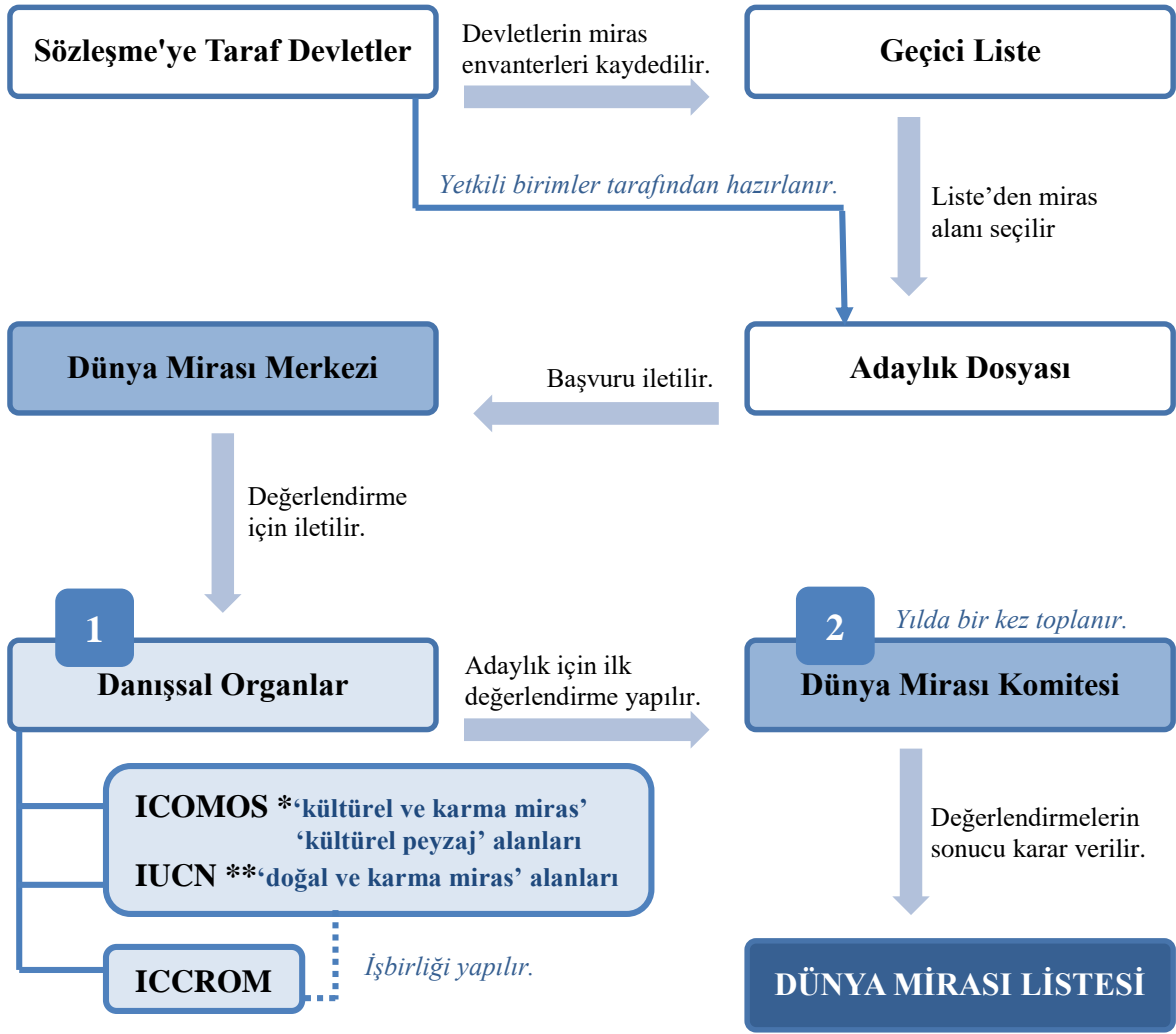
Sözleşme'ye Taraf Devletler

Devletlerin miras envanterleri kaydedilir.

Geçici Liste

Yetkili birimler tarafından hazırlanır.

Liste'den miras alanı seçilir

Dünya Mirası Merkezi

Başvuru iletilir.

Adaylık Dosyası

Değerlendirme için iletilir.

1

Danışsal Organlar

Adaylık için ilk değerlendirme yapılır.

2

Yılda bir kez toplanır.

Dünya Mirası Komitesi

ICOMOS *'kültürel ve karma miras' 'kültürel peyzaj' alanları

IUCN **'doğal ve karma miras' alanları

Değerlendirmelerin sonucu karar verilir.

ICCROM

İşbirliği yapılır.

DÜNYA MİRASI LİSTESİ